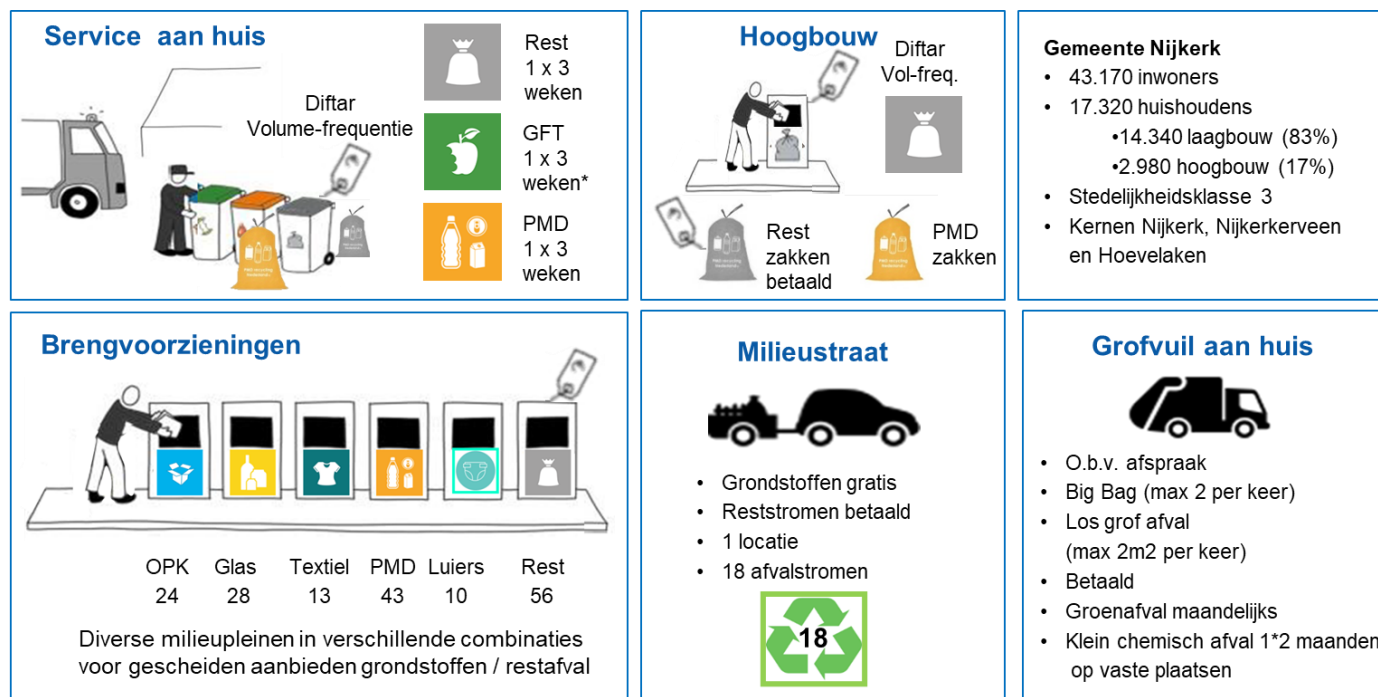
Service aan huis

Diftar
Volume-frequentie

Rest
1 x 3
weken

GFT
1 x 3
weken*

PMD
1 x 3
weken

Hoogbouw

Diftar
Vol-freq.

Rest
zakken
betaald

PMD
zakken

Gemeente Nijkerk
• 43.170 inwoners
• 17.320 huishoudens
•14.340 laagbouw (83%)
•2.980 hoogbouw (17%)
• Stedelijkheidsklasse 3
• Kernen Nijkerk, Nijkerkerveen en Hoevelaken

Brengvoorzieningen

| OPK | Glas | Textiel | PMD | Luiers | Rest |
|---|---|---|---|---|---|
| 24 | 28 | 13 | 43 | 10 | 56 |

Diverse milieupleinen in verschillende combinaties voor gescheiden aanbieden grondstoffen / restafval

Milieustraat

• Grondstoffen gratis
• Reststromen betaald
• 1 locatie
• 18 afvalstromen

18

Grofvuil aan huis

• O.b.v. afspraak
• Big Bag (max 2 per keer)
• Los grof afval (max 2m2 per keer)
• Betaald
• Groenafval maandelijks
• Klein chemisch afval 1*2 maanden op vaste plaatsen